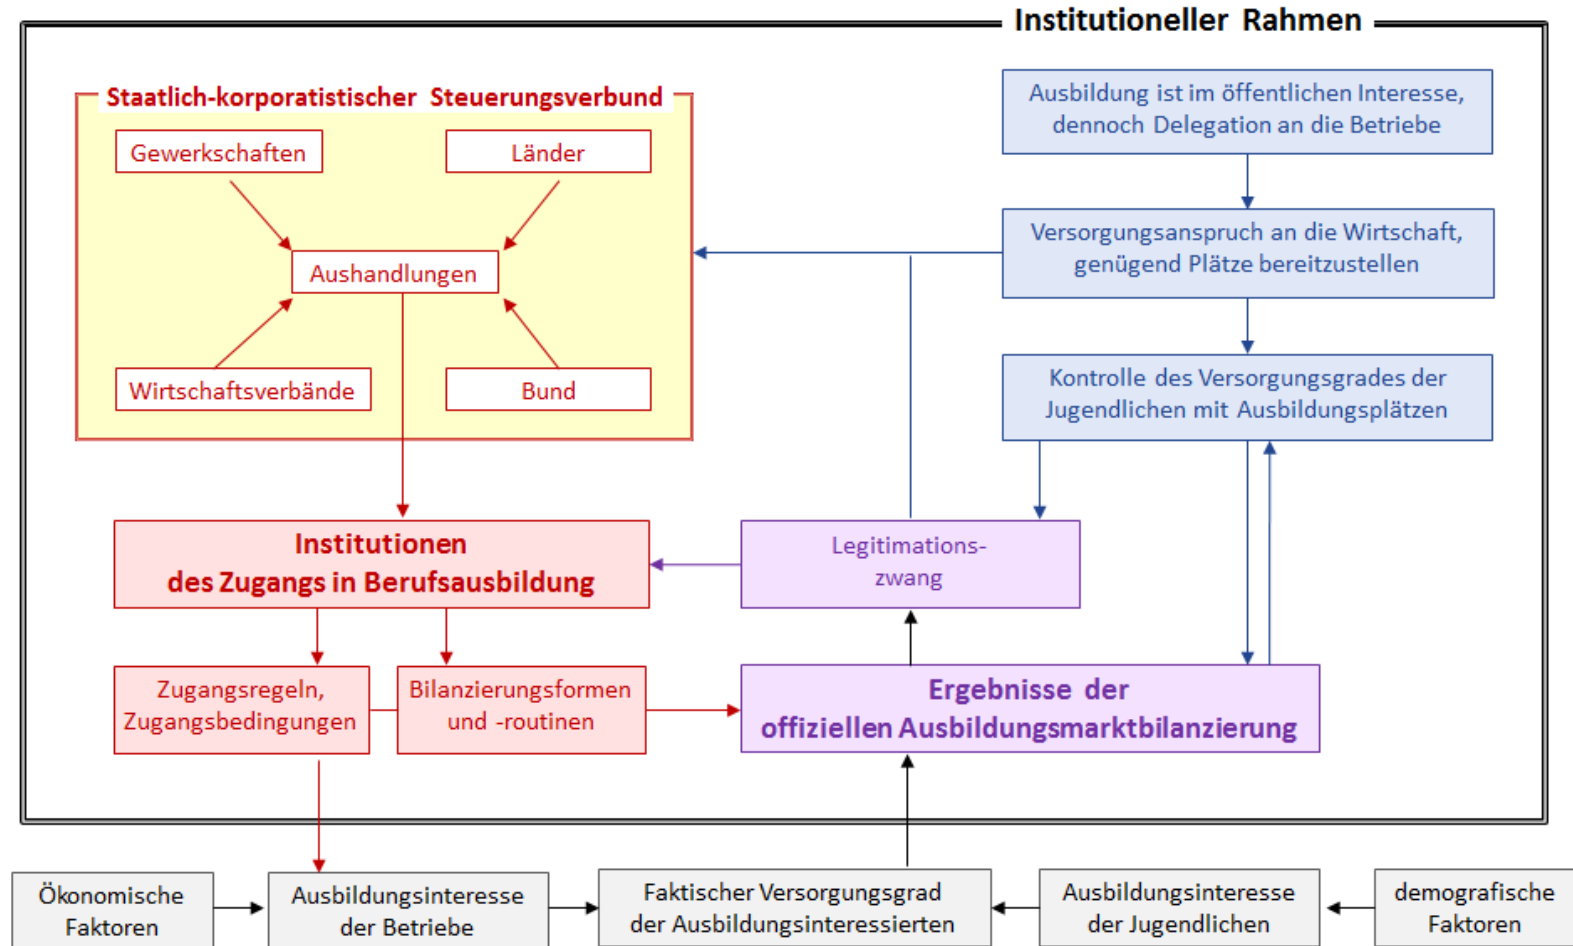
Institutioneller Rahmen

Staatlich-korporatistischer Steuerungsverbund

Gewerkschaften

Länder

Aushandlungen

Wirtschaftsverbände

Bund

Ausbildung ist im öffentlichen Interesse, dennoch Delegation an die Betriebe

Versorgungsanspruch an die Wirtschaft, genügend Plätze bereitzustellen

Kontrolle des Versorgungsgrades der Jugendlichen mit Ausbildungsplätzen

Institutionen des Zugangs in Berufsausbildung

Legitimationszwang

Zugangsregeln, Zugangsbedingungen

Bilanzierungsformen und -routinen

Ergebnisse der offiziellen Ausbildungsmarktbilanzierung

Ökonomische Faktoren

Ausbildungsinteresse der Betriebe

Faktischer Versorgungsgrad der Ausbildungsinteressierten

Ausbildungsinteresse der Jugendlichen

demografische Faktoren